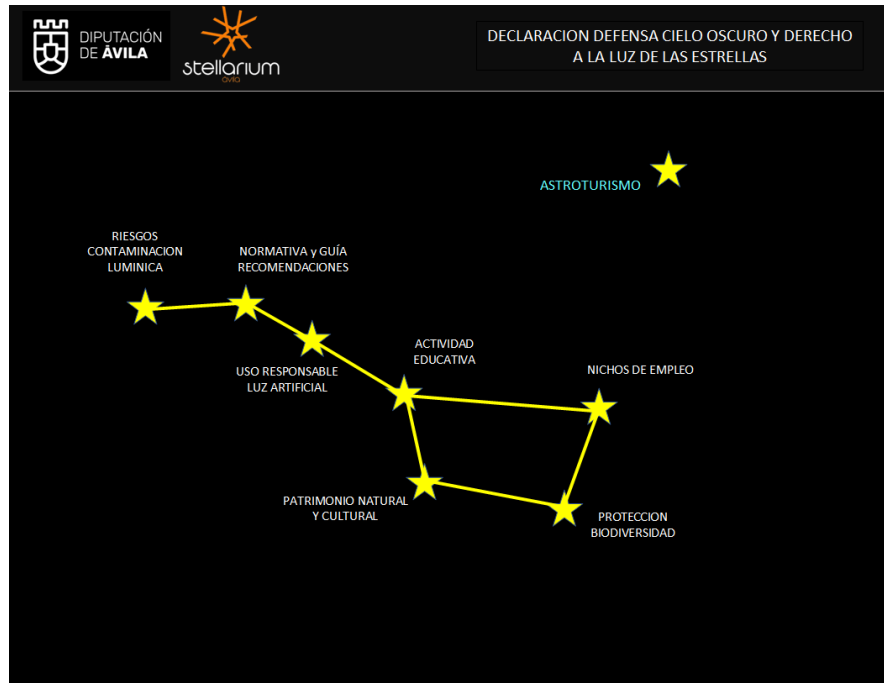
DIPUTACIÓN DE ÁVILA

stellarium Ávila

DECLARACION DEFENSA CIELO OSCURO Y DERECHO A LA LUZ DE LAS ESTRELLAS

ASTROTURISMO

RIESGOS CONTAMINACION LUMINICA

NORMATIVA y GUÍA RECOMENDACIONES

USO RESPONSABLE LUZ ARTIFICIAL

ACTIVIDAD EDUCATIVA

NICHOS DE EMPLEO

PATRIMONIO NATURAL Y CULTURAL

PROTECCION BIODIVERSIDAD